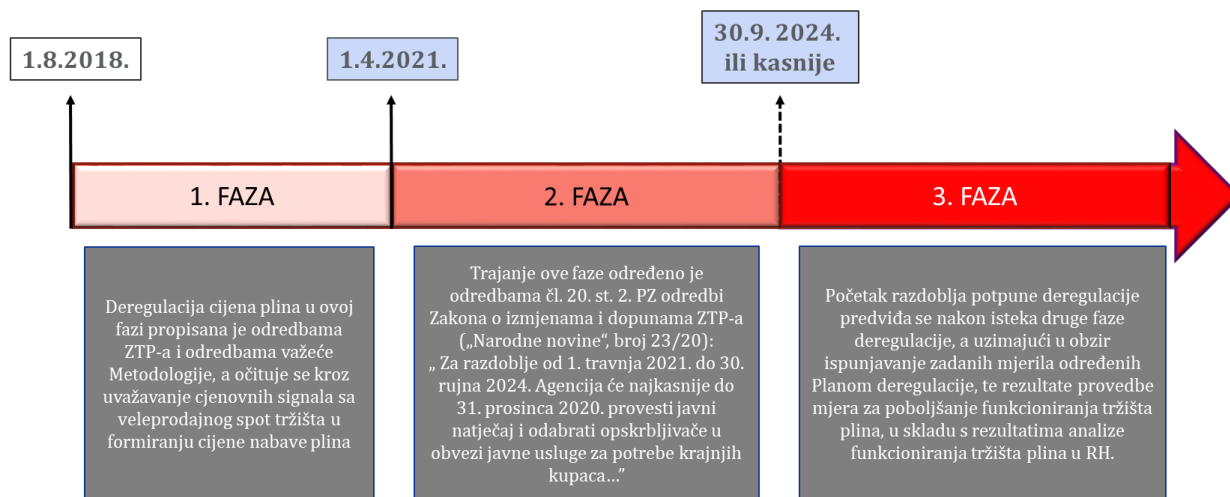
1.8.2018.

1.4.2021.

30.9. 2024. ili kasnije

1. FAZA

2. FAZA

3. FAZA

Deregulacija cijena plina u ovoj fazi propisana je odredbama ZTP-a i odredbama važeće Metodologije, a očituje se kroz uvažavanje cjenovnih signala sa veleprodajnog spot tržišta u formiranju cijene nabave plina

Trajanje ove faze određeno je odredbama čl. 20. st. 2. PZ odredbi Zakona o izmjenama i dopunama ZTP-a („Narodne novine", broj 23/20): „ Za razdoblje od 1. travnja 2021. do 30. rujna 2024. Agencija će najkasnije do 31. prosinca 2020. provesti javni natječaj i odabrati opskrbljivače u obvezi javne usluge za potrebe krajnjih kupaca..."

Početak razdoblja potpune deregulacije predviđa se nakon isteka druge faze deregulacije, a uzimajući u obzir ispunjavanje zadanih mjerila određenih Planom deregulacije, te rezultate provedbe mjera za poboljšanje funkcioniranja tržišta plina, u skladu s rezultatima analize funkcioniranja tržišta plina u RH.